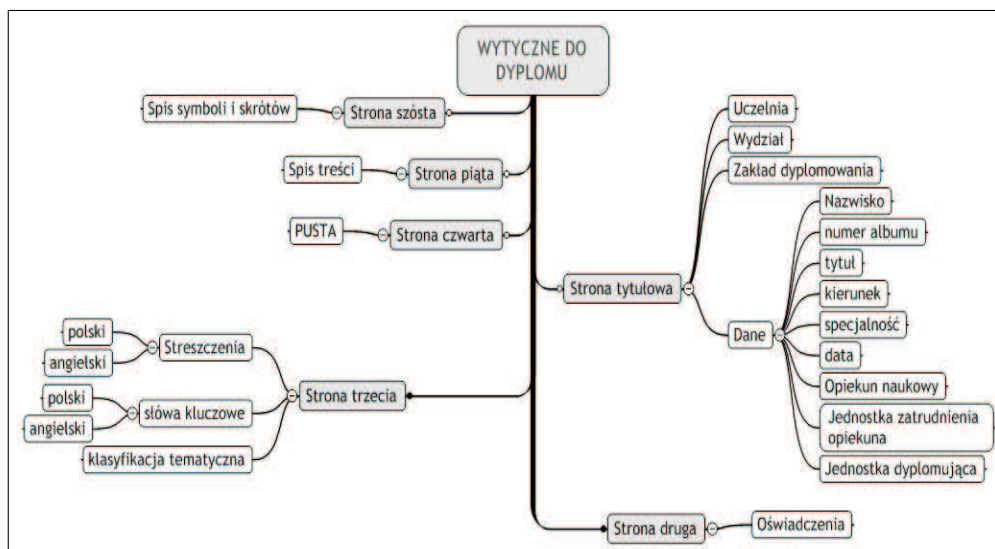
WYTYCZNE DO DYPLOMU

Spis symboli i skrótów
Strona szósta

Spis treści
Strona piąta

PUSTA
Strona czwarta

Strona tytułowa
Uczelnia
Wydział
Zakład dyplomowania
Dane
Nazwisko
numer albumu
tytuł
kierunek
specjalność
data
Opiekun naukowy
Jednostka zatrudnienia opiekuna
Jednostka dyplomująca

Strona trzecia
Streszczenia
polski
angielski
słowa kluczowe
polski
angielski
klasyfikacja tematyczna

Strona druga
Oświadczenia